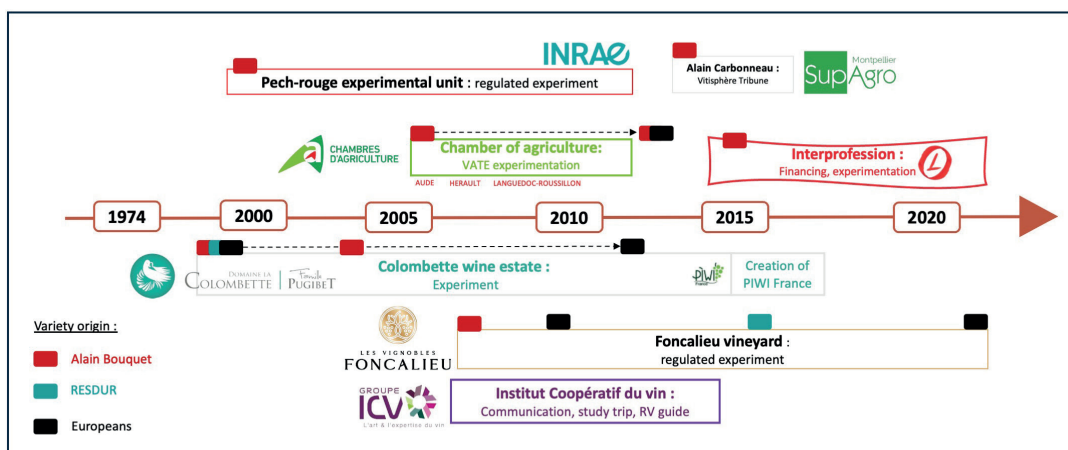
INRAE

Pech-rouge experimental unit : regulated experiment

Alain Carbonneau : Vitisphère Tribune

Montpellier SupAgro

CHAMBRES D'AGRICULTURE

Chamber of agriculture: VATE experimentation

AUDE HERAULT LANGUEDOC-ROUSSILLON

Interprofession : Financing, experimentation

1974 2000 2005 2010 2015 2020

DOMAINE LA COLOMBETTE | Famille PUGIBET

Colombette wine estate : Experiment

PIWI

Creation of PIWI France

Variety origin :

Alain Bouquet

RESDUR

Europeans

LES VIGNOBLES FONCALIEU

Foncalieu vineyard : regulated experiment

GROUPE ICV L'art & l'expertise du vin

Institut Coopératif du vin : Communication, study trip, RV guide